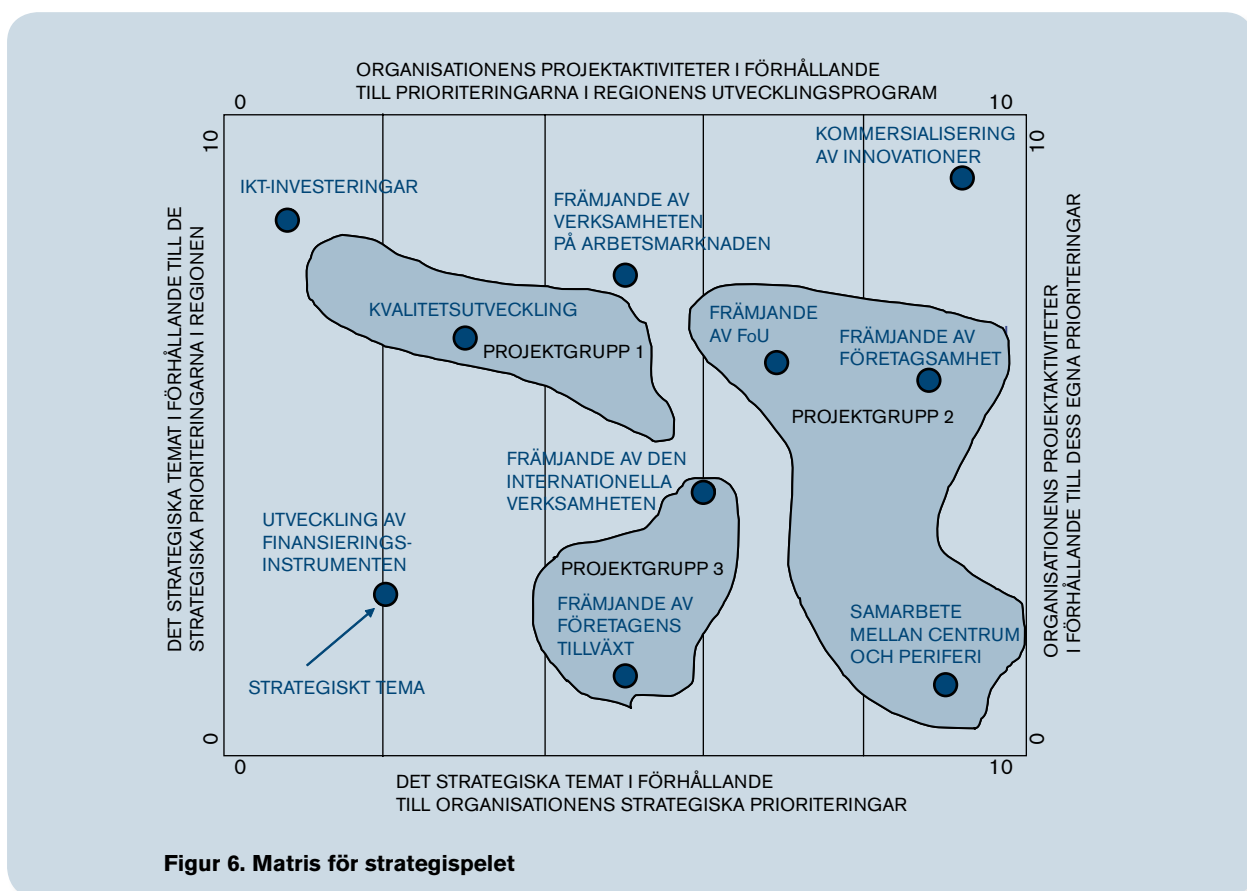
ORGANISATIONENS PROJEKTAKTIVITETER I FÖRHÅLLANDE TILL PRIORITERINGARNA I REGIONENS UTVECKLINGSPROGRAM

0

10

10

10

DET STRATEGISKA TEMAT I FÖRHÅLLANDE TILL DE STRATEGISKA PRIORITERINGARNA I REGIONEN

ORGANISATIONENS PROJEKTAKTIVITETER I FÖRHÅLLANDE TILL DESS EGNA PRIORITERINGAR

KOMMERSIALISERING AV INNOVATIONER

IKT-INVESTERINGAR

FRÄMJANDE AV VERKSAMHETEN PÅ ARBETSMARKNADEN

KVALITETSUTVECKLING

PROJEKTGRUPP 1

FRÄMJANDE AV FoU

FRÄMJANDE AV FÖRETAGSAMHET

PROJEKTGRUPP 2

FRÄMJANDE AV DEN INTERNATIONELLA VERKSAMHETEN

UTVECKLING AV FINANSIERINGS-INSTRUMENTEN

PROJEKTGRUPP 3

FRÄMJANDE AV FÖRETAGENS TILLVÄXT

SAMARBETE MELLAN CENTRUM OCH PERIFERI

STRATEGISKT TEMA

0

0

0

10

DET STRATEGISKA TEMAT I FÖRHÅLLANDE TILL ORGANISATIONENS STRATEGISKA PRIORITERINGAR

Figur 6. Matris för strategispelet